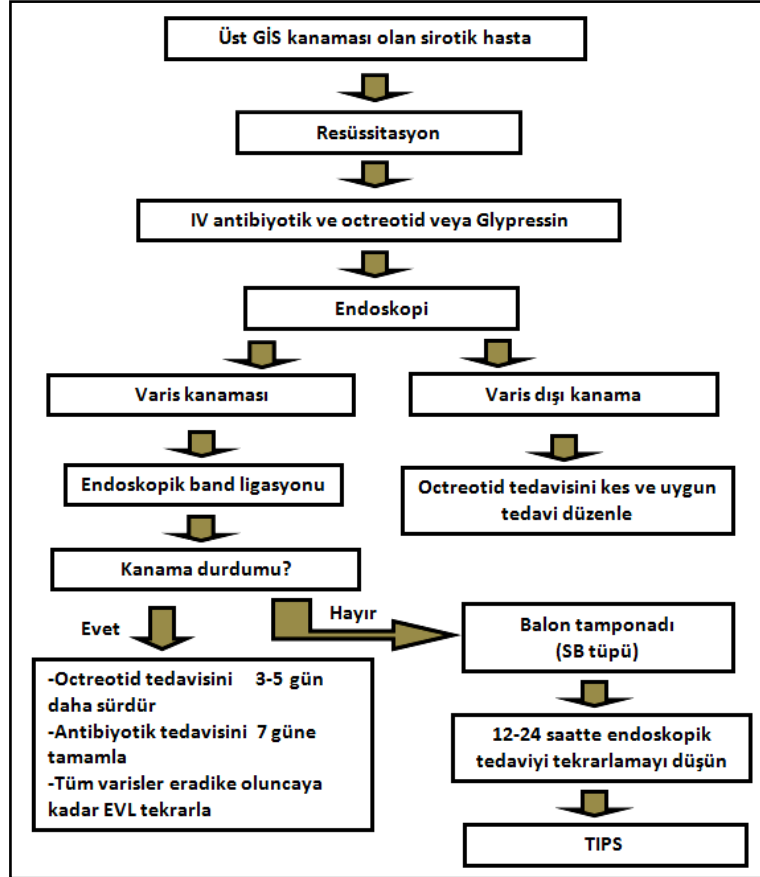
Üst GİS kanaması olan sirotik hasta

Resüssitasyon

IV antibiyotik ve octreotid veya Glypressin

Endoskopi

Varis kanaması

Varis dışı kanama

Endoskopik band ligasyonu

Octreotid tedavisini kes ve uygun tedavi düzenle

Kanama durdumu?

Evet

Hayır

Balon tamponadı (SB tüpü)

-Octreotid tedavisini 3-5 gün daha sürdür
-Antibiyotik tedavisini 7 güne tamamla
-Tüm varisler eradike oluncaya kadar EVL tekrarla

12-24 saatte endoskopik tedaviyi tekrarlamayı düşün

TIPS